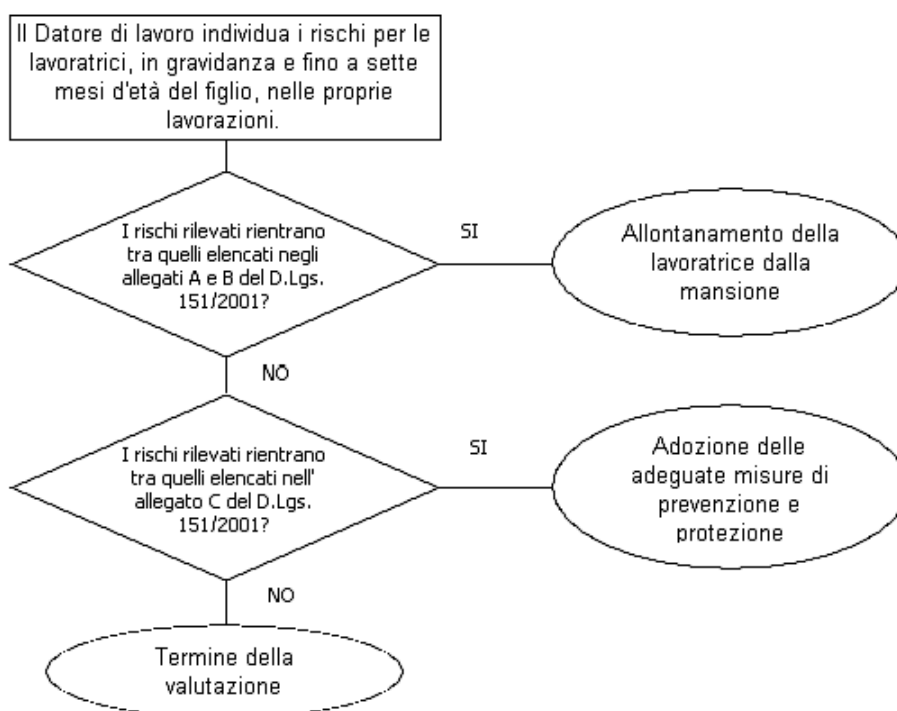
Il Datore di lavoro individua i rischi per le lavoratrici, in gravidanza e fino a sette mesi d'età del figlio, nelle proprie lavorazioni.

I rischi rilevati rientrano tra quelli elencati negli allegati A e B del D.Lgs. 151/2001?

SI

Allontanamento della lavoratrice dalla mansione

NO

I rischi rilevati rientrano tra quelli elencati nell' allegato C del D.Lgs. 151/2001?

SI

Adozione delle adeguate misure di prevenzione e protezione

NO

Termine della valutazione